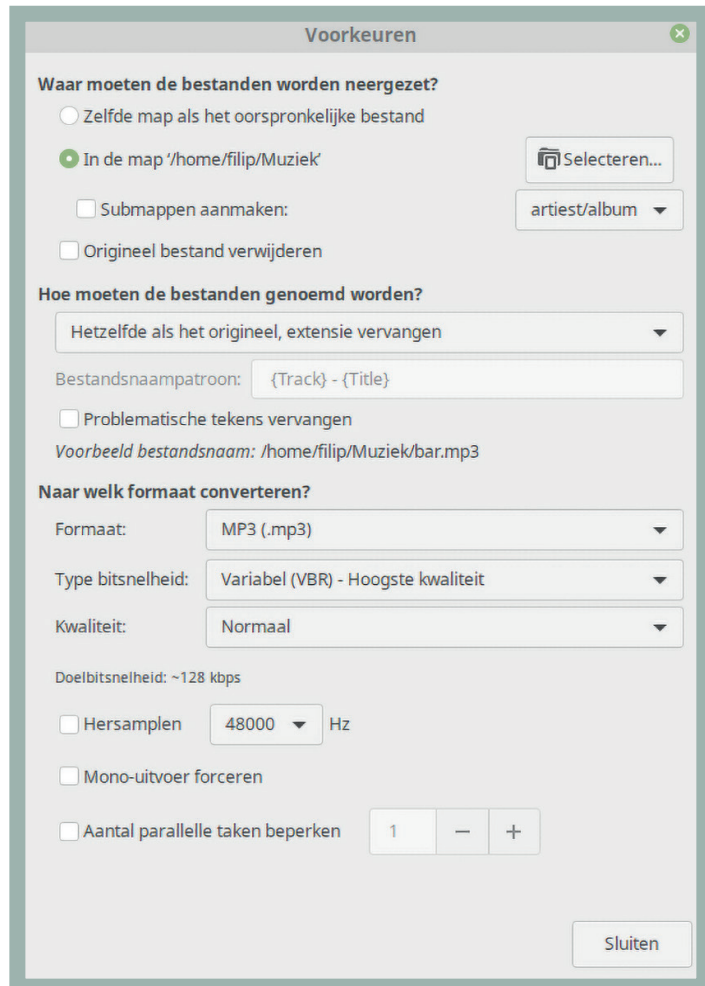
Voorkeuren

Waar moeten de bestanden worden neergezet?

Zelfde map als het oorspronkelijke bestand

In de map '/home/filip/Muziek'

Selecteren...

Submappen aanmaken:

artiest/album

Origineel bestand verwijderen

Hoe moeten de bestanden genoemd worden?

Hetzelfde als het origineel, extensie vervangen

Bestandsnaampatroon: {Track} - {Title}

Problematische tekens vervangen

Voorbeeld bestandsnaam: /home/filip/Muziek/bar.mp3

Naar welk formaat converteren?

Formaat: MP3 (.mp3)

Type bitsnelheid: Variabel (VBR) - Hoogste kwaliteit

Kwaliteit: Normaal

Doelbitsnelheid: ~128 kbps

Hersamplen 48000 Hz

Mono-uitvoer forceren

Aantal parallelle taken beperken 1 − +

Sluiten